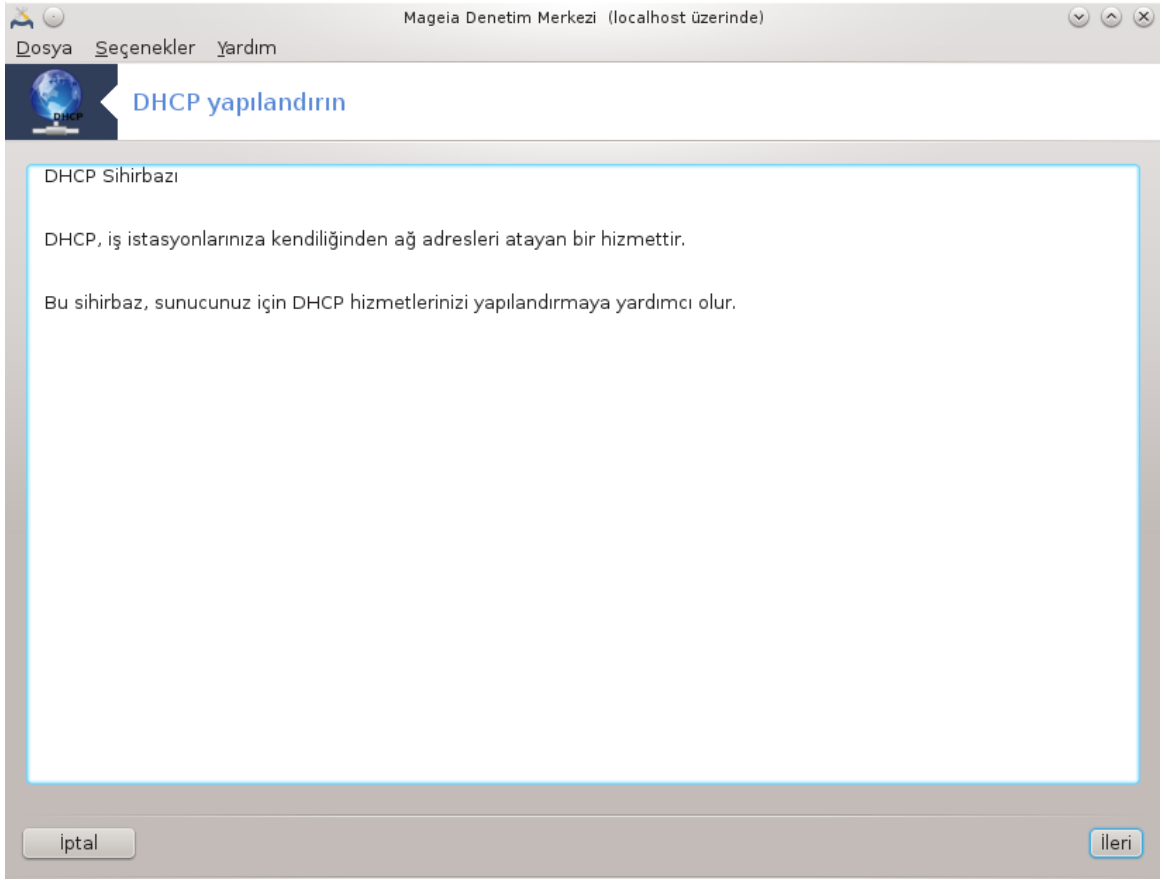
Mageia Denetim Merkezi (localhost üzerinde)

Dosya Seçenekler Yardım

DHCP

DHCP yapılandırın

DHCP Sihirbazı

DHCP, iş istasyonlarınıza kendiliğinden ağ adresleri atayan bir hizmettir.

Bu sihirbaz, sunucunuz için DHCP hizmetlerinizi yapılandırmaya yardımcı olur.

İptal

İleri